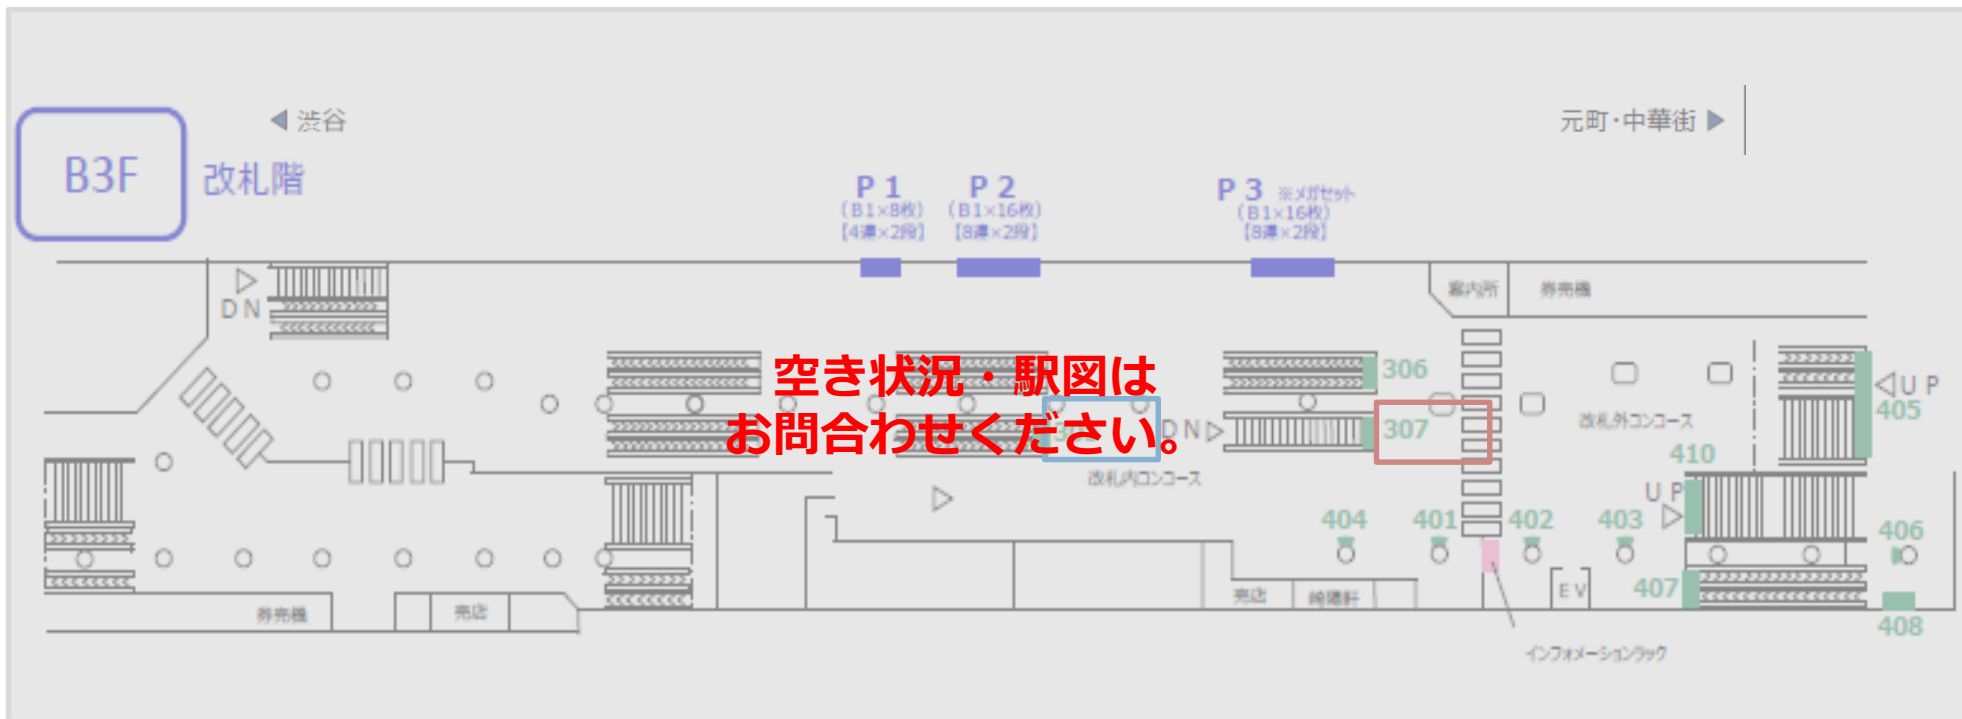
B3F 改札階

◀ 渋谷

元町·中華街 ▶

P 1
(B1×8枚)
[4連×2段]

P 2
(B1×16枚)
[8連×2段]

P 3 ※メガセット
(B1×16枚)
[8連×2段]

DN

案内所

券売機

空き状況・駅図は
お問合わせください。

306

307

DN

UP

405

改札外コンコース

410

改札内コンコース

404

401

402

403

UP

406

407

408

EV

売店

綺麗軒

券売機

売店

インフォメーションラック